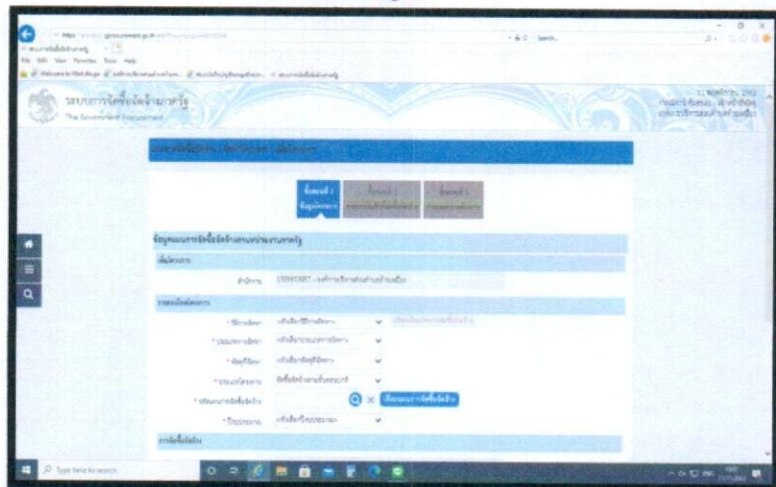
File Edit View Favorites Tools Help

ระบบการจัดซื้อจัดจ้างภาครัฐ
The Government Procurement

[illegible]

ขั้นตอนที่ 1 ข้อมูลโครงการ
ขั้นตอนที่ 2 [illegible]
ขั้นตอนที่ 3 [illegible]

ข้อมูลแผนการจัดซื้อจัดจ้างของหน่วยงานภาครัฐ

เพิ่มโครงการ

หน่วยงาน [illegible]

รายละเอียดโครงการ

* วิธีการจัดหา --เลือกวิธีการจัดหา--
* ประเภทการจัดหา --เลือกประเภทการจัดหา--
* ประเภทโครงการ --เลือก--
* ประเภทโครงการ จัดซื้อจัดจ้างตามขั้นตอนปกติ
* ชื่อแผนการจัดซื้อจัดจ้าง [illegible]
* ปีงบประมาณ --เลือกปีงบประมาณ--

การจัดซื้อจัดจ้าง

Type here to search